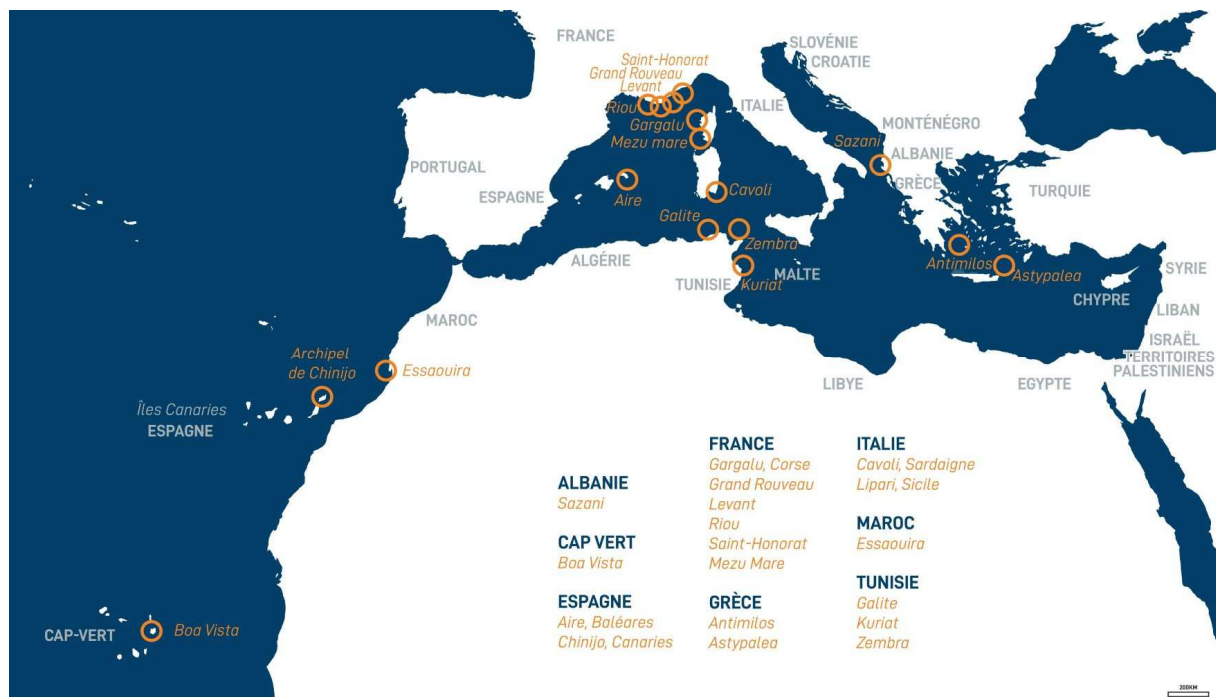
FRANCE
Saint-Honorat
Grand Rouveau
Levant
Riou
Gargalu
Mezu mare
SLOVÉNIE
CROATIE
ITALIE
MONTÉNÉGRO
Sazani
ALBANIE
GRÈCE
TURQUIE
PORTUGAL
ESPAGNE
Aire
Cavoli
Galite
Zembra
ALGÉRIE
TUNISIE
Kuriat
MALTE
Antimilos
Astypalea
SYRIE
CHYPRE
LIBAN
ISRAËL
TERRITOIRES PALESTINIENS
MAROC
Archipel de Chinijo
Essaouira
LIBYE
EGYPTE
Îles Canaries
ESPAGNE
CAP-VERT
Boa Vista

ALBANIE
Sazani

CAP VERT
Boa Vista

ESPAGNE
Aire, Baléares
Chinijo, Canaries

FRANCE
Gargalu, Corse
Grand Rouveau
Levant
Riou
Saint-Honorat
Mezu Mare

GRÈCE
Antimilos
Astypalea

ITALIE
Cavoli, Sardaigne
Lipari, Sicile

MAROC
Essaouira

TUNISIE
Galite
Kuriat
Zembra

200KM